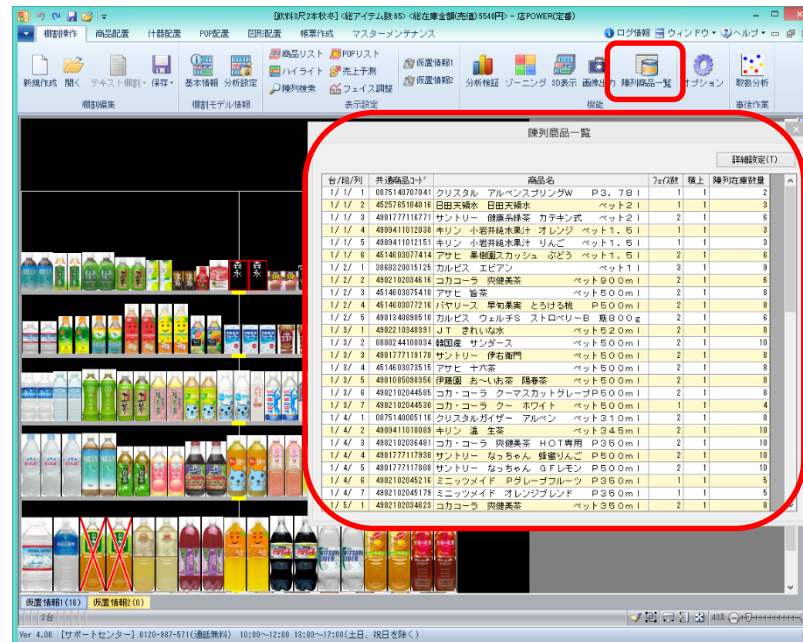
[飲料3尺2本枚差] <総アイテム数:65> <総在庫金額(売価):5548円> - 店POWER(定番)

棚割作成 商品配置 什器配置 POP配置 図形配置 帳票作成 マスターメンテナンス

ログ情報 ウィンドウ ヘルプ

新規作成 開く テキスト棚割 保存
棚割編集
基本情報 分析設定
棚割モデル情報
商品リスト ハイライト 陳列検索
POPリスト 売上予測 フェイス調整
表示設定
仮置情報1 仮置情報2
分析検証 ゾーニング 3D表示 画像出力 陳列商品一覧 オプション
機能
取扱分析
事後作業

陳列商品一覧

詳細設定(T)

| 台/段/列 | 共通商品コード | 商品名 | フェイス数 | 積上 | 陳列在庫数量 |
|---|---|---|---|---|---|
| 1/ 1/ 1 | 0875140707041 | クリスタル アルペンスプリングW P3.78l | 1 | 1 | 1 |
| 1/ 1/ 2 | 4525765104016 | 日田天領水 日田天領水 ペット2l | 1 | 1 | 3 |
| 1/ 1/ 3 | 4901777116771 | サントリー 健康系緑茶 カテキン式 ペット2l | 2 | 1 | 6 |
| 1/ 1/ 4 | 4909411012038 | キリン 小岩井純水果汁 オレンジ ペット1.5l | 1 | 1 | 3 |
| 1/ 1/ 5 | 4909411012151 | キリン 小岩井純水果汁 りんご ペット1.5l | 1 | 1 | 3 |
| 1/ 1/ 6 | 4514603077414 | アサヒ 果樹園スカッシュ ぶどう ペット1.5l | 2 | 1 | 6 |
| 1/ 2/ 1 | 3068320015125 | カルピス エビアン ペット1l | 3 | 1 | 9 |
| 1/ 2/ 2 | 4902102034616 | コカコーラ 爽健美茶 ペット900ml | 2 | 1 | 6 |
| 1/ 2/ 3 | 4514603075410 | アサヒ 旨茶 ペット500ml | 2 | 1 | 8 |
| 1/ 2/ 4 | 4514603077216 | バヤリース 早和果実 とろける桃 P500ml | 2 | 1 | 8 |
| 1/ 2/ 5 | 4901340890510 | カルピス ウェルチS ストロベリーB 瓶800g | 2 | 1 | 6 |
| 1/ 3/ 1 | 4902102048391 | JT きれいな水 ペット520ml | 2 | 1 | 8 |
| 1/ 3/ 2 | 8808244100034 | 韓国産 サンダース ペット500ml | 2 | 1 | 10 |
| 1/ 3/ 3 | 4901777119176 | サントリー 伊右衛門 ペット500ml | 2 | 1 | 10 |
| 1/ 3/ 4 | 4514603073515 | アサヒ 十六茶 ペット500ml | 2 | 1 | 8 |
| 1/ 3/ 5 | 4901085098356 | 伊藤園 お~いお茶 隅香茶 ペット500ml | 2 | 1 | 8 |
| 1/ 3/ 6 | 4902102044585 | コカ・コーラ クーマスカットグレープP500ml | 2 | 1 | 8 |
| 1/ 3/ 7 | 4902102044530 | コカ・コーラ クー ホワイト ペット500ml | 1 | 1 | 4 |
| 1/ 4/ 1 | 0875140005116 | クリスタルガイザー アルペン ペット310ml | 2 | 1 | 8 |
| 1/ 4/ 2 | 4909411010089 | キリン 温 生茶 ペット345ml | 2 | 1 | 10 |
| 1/ 4/ 3 | 4902102036481 | コカ・コーラ 爽健美茶 HOT専用 P350ml | 2 | 1 | 10 |
| 1/ 4/ 4 | 4901777117938 | サントリー なっちゃん 蜂蜜りんご P500ml | 2 | 1 | 10 |
| 1/ 4/ 5 | 4901777117808 | サントリー なっちゃん GFレモン P500ml | 2 | 1 | 10 |
| 1/ 4/ 6 | 4902102045216 | ミニッツメイド Pグレープフルーツ P350ml | 1 | 1 | 5 |
| 1/ 4/ 7 | 4902102045179 | ミニッツメイド オレンジブレンド P350ml | 1 | 1 | 5 |
| 1/ 5/ 1 | 4902102034623 | コカコーラ 爽健美茶 ペット350ml | 2 | 1 | 8 |

仮置情報1(18) 仮置情報2(0)

1台

Ver 4.00 [サポートセンター] 0120-987-571(通話無料) 10:00~12:00 13:00~17:00(土日、祝日を除く)